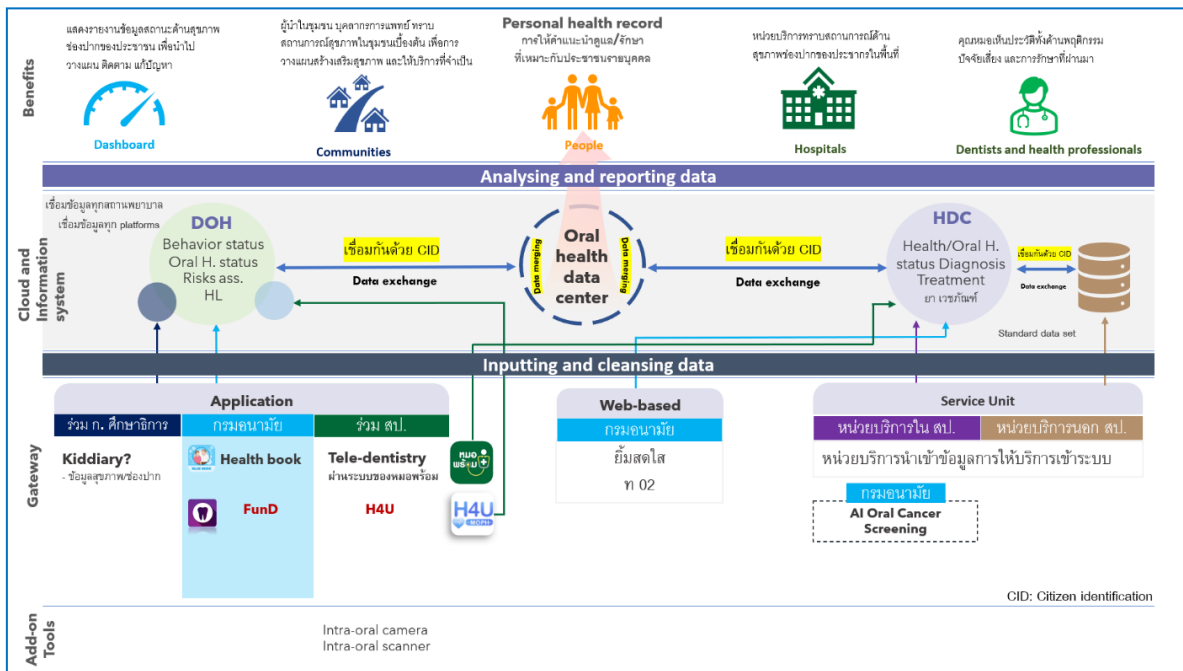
Benefits

แสดงรายงานข้อมูลสถานะด้านสุขภาพช่องปากของประชาชน เพื่อนำไปวางแผน ติดตาม แก้ปัญหา

Dashboard

ผู้นำในชุมชน บุคลากรการแพทย์ ทราบสถานการณ์สุขภาพในชุมชนเบื้องต้น เพื่อการวางแผนสร้างเสริมสุขภาพ และให้บริการที่จำเป็น

Communities

Personal health record
การให้คำแนะนำดูแล/รักษาที่เหมาะกับประชาชนรายบุคคล

People

หน่วยบริการทราบสถานการณ์ด้านสุขภาพช่องปากของประชากรในพื้นที่

Hospitals

คุณหมอเห็นประวัติทั้งด้านพฤติกรรม ปัจจัยเสี่ยง และการรักษาที่ผ่านมา

Dentists and health professionals

Analysing and reporting data

Cloud and Information system

เชื่อมข้อมูลทุกสถานพยาบาล
เชื่อมข้อมูลทุก platforms

DOH
Behavior status
Oral H. status
Risks ass.
HL

เชื่อมกันด้วย CID
Data exchange

Data merging
Oral health data center
Data merging

เชื่อมกันด้วย CID
Data exchange

HDC
Health/Oral H. status Diagnosis Treatment
ยา เวชภัณฑ์

เชื่อมกันด้วย CID
Data exchange

Standard data set

Inputting and cleansing data

Gateway

Application
ร่วม ก. ศึกษาธิการ | กรมอนามัย | ร่วม สป.
Kiddiary?
- ข้อมูลสุขภาพช่องปาก
Health book
FunD
Tele-dentistry
ผ่านระบบของหมอพร้อม
H4U

หมอพร้อม
H4U MOPH

Web-based
กรมอนามัย
ยิ้มสดใส
ท 02

Service Unit
หน่วยบริการใน สป. | หน่วยบริการนอก สป.
หน่วยบริการนำเข้าข้อมูลการให้บริการเข้าระบบ

กรมอนามัย
AI Oral Cancer Screening

CID: Citizen identification

Add-on Tools

Intra-oral camera
Intra-oral scanner